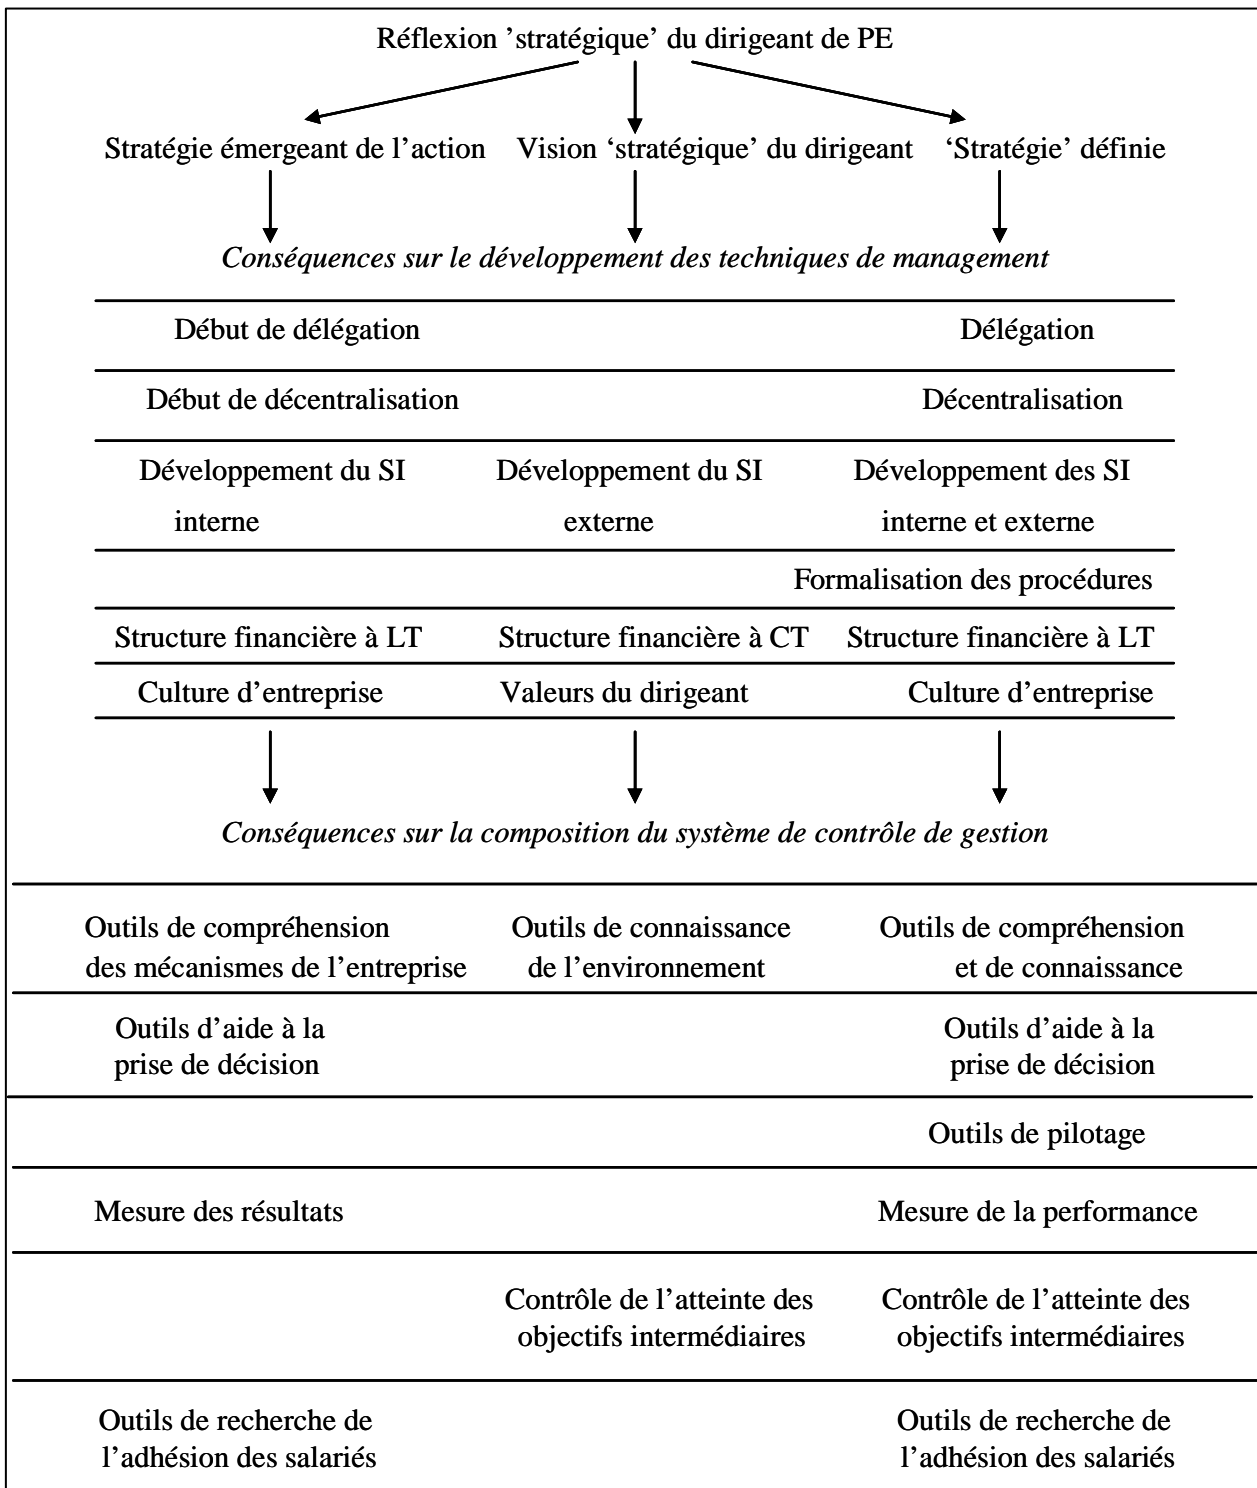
Réflexion 'stratégique' du dirigeant de PE

Stratégie émergeant de l'action

Vision 'stratégique' du dirigeant

'Stratégie' définie

*Conséquences sur le développement des techniques de management*

| Stratégie émergeant de l'action | Vision 'stratégique' du dirigeant | 'Stratégie' définie |
|---|---|---|
| Début de délégation | | Délégation |
| Début de décentralisation | | Décentralisation |
| Développement du SI interne | Développement du SI externe | Développement des SI interne et externe |
| | | Formalisation des procédures |
| Structure financière à LT | Structure financière à CT | Structure financière à LT |
| Culture d'entreprise | Valeurs du dirigeant | Culture d'entreprise |

*Conséquences sur la composition du système de contrôle de gestion*

| Stratégie émergeant de l'action | Vision 'stratégique' du dirigeant | 'Stratégie' définie |
|---|---|---|
| Outils de compréhension des mécanismes de l'entreprise | Outils de connaissance de l'environnement | Outils de compréhension et de connaissance |
| Outils d'aide à la prise de décision | | Outils d'aide à la prise de décision |
| | | Outils de pilotage |
| Mesure des résultats | | Mesure de la performance |
| | Contrôle de l'atteinte des objectifs intermédiaires | Contrôle de l'atteinte des objectifs intermédiaires |
| Outils de recherche de l'adhésion des salariés | | Outils de recherche de l'adhésion des salariés |